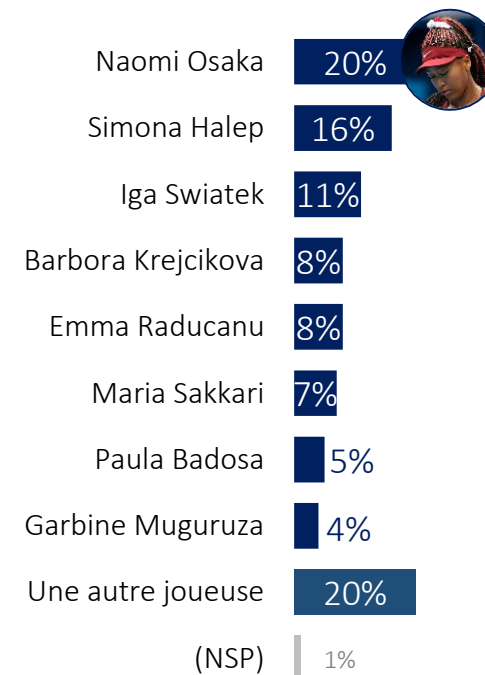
| | |
|---|---|
| Naomi Osaka | 20% |
| Simona Halep | 16% |
| Iga Swiatek | 11% |
| Barbora Krejcikova | 8% |
| Emma Raducanu | 8% |
| Maria Sakkari | 7% |
| Paula Badosa | 5% |
| Garbine Muguruza | 4% |
| Une autre joueuse | 20% |
| (NSP) | 1% |